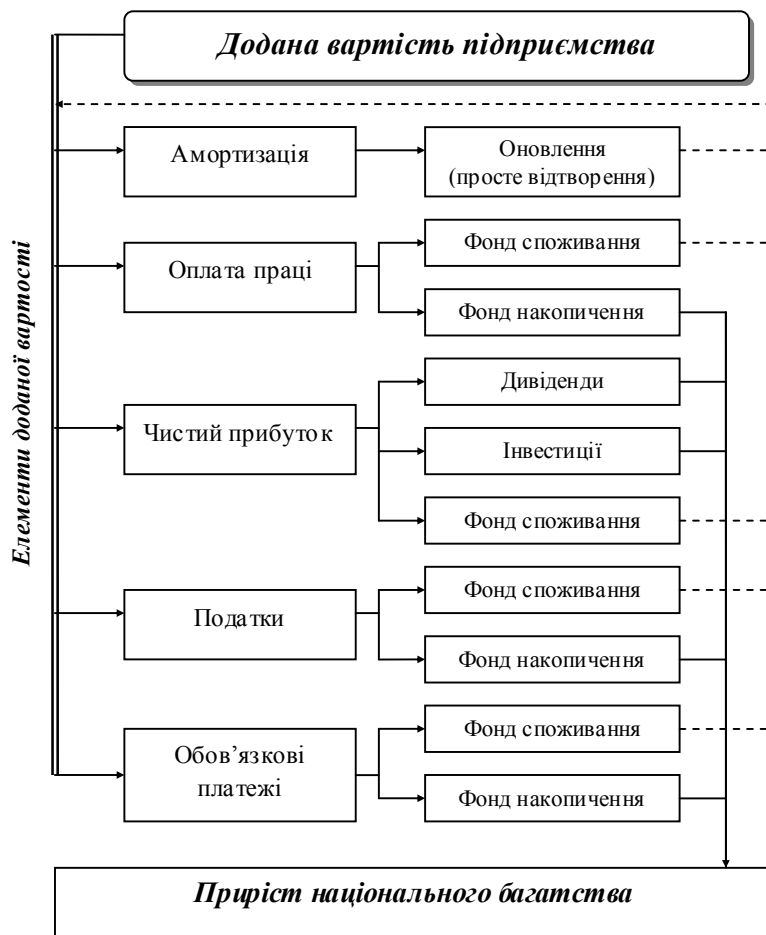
Додана вартість підприємства

Елементи доданої вартості

Амортизація

Оновлення (просте відтворення)

Оплата праці

Фонд споживання

Фонд накопичення

Чистий прибуток

Дивіденди

Інвестиції

Фонд споживання

Податки

Фонд споживання

Фонд накопичення

Обов'язкові платежі

Фонд споживання

Фонд накопичення

Приріст національного багатства